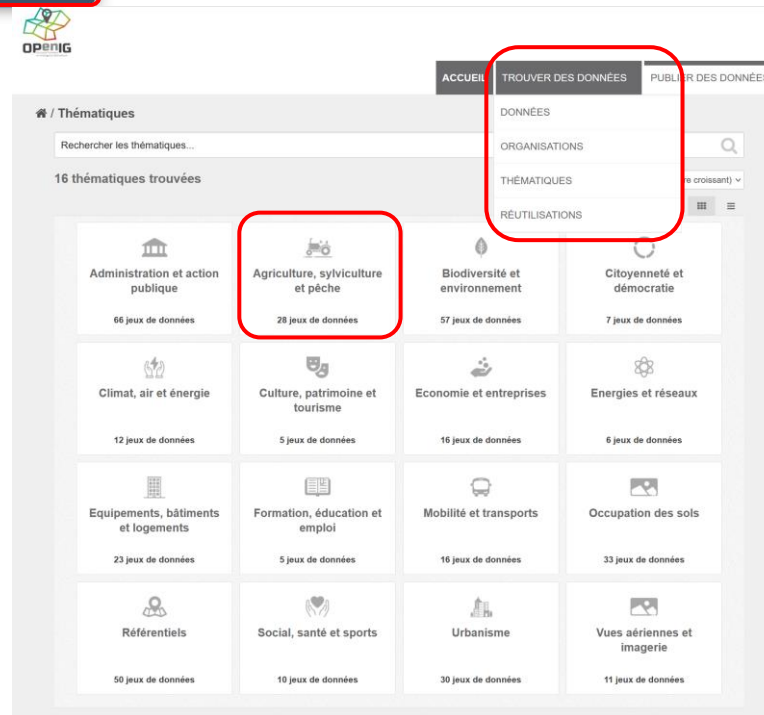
OPenIG

ACCUEIL TROUVER DES DONNÉES PUBLIER DES DONNÉE

DONNÉES
ORGANISATIONS
THÉMATIQUES
RÉUTILISATIONS

/ Thématiques

Rechercher les thématiques...

16 thématiques trouvées

re croissant)

Administration et action publique
66 jeux de données

Agriculture, sylviculture et pêche
28 jeux de données

Biodiversité et environnement
57 jeux de données

Citoyenneté et démocratie
7 jeux de données

Climat, air et énergie
12 jeux de données

Culture, patrimoine et tourisme
5 jeux de données

Economie et entreprises
16 jeux de données

Energies et réseaux
6 jeux de données

Equipements, bâtiments et logements
23 jeux de données

Formation, éducation et emploi
5 jeux de données

Mobilité et transports
16 jeux de données

Occupation des sols
33 jeux de données

Référentiels
50 jeux de données

Social, santé et sports
10 jeux de données

Urbanisme
30 jeux de données

Vues aériennes et imagerie
11 jeux de données